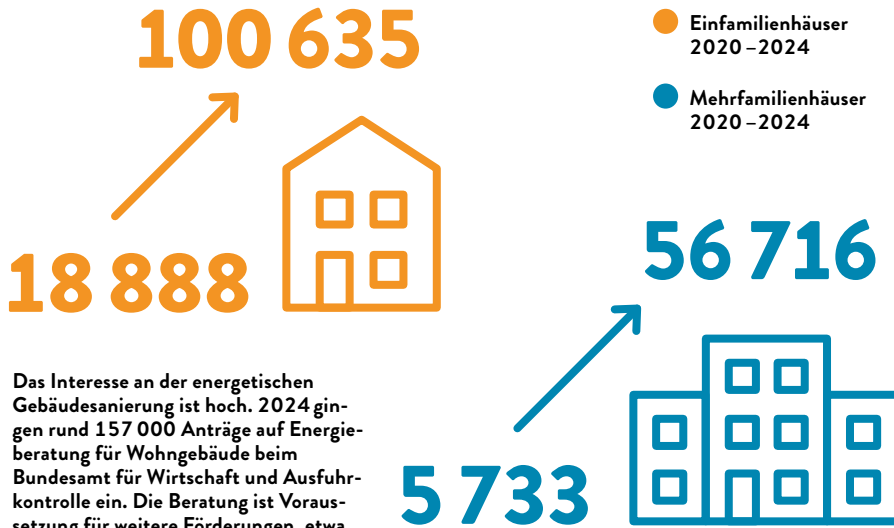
100 635

Einfamilienhäuser 2020 – 2024

Mehrfamilienhäuser 2020 – 2024

18 888

56 716

Das Interesse an der energetischen Gebäudesanierung ist hoch. 2024 gingen rund 157 000 Anträge auf Energieberatung für Wohngebäude beim Bundesamt für Wirtschaft und Ausfuhrkontrolle ein. Die Beratung ist Voraussetzung für weitere Förderungen, etwa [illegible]

5 733